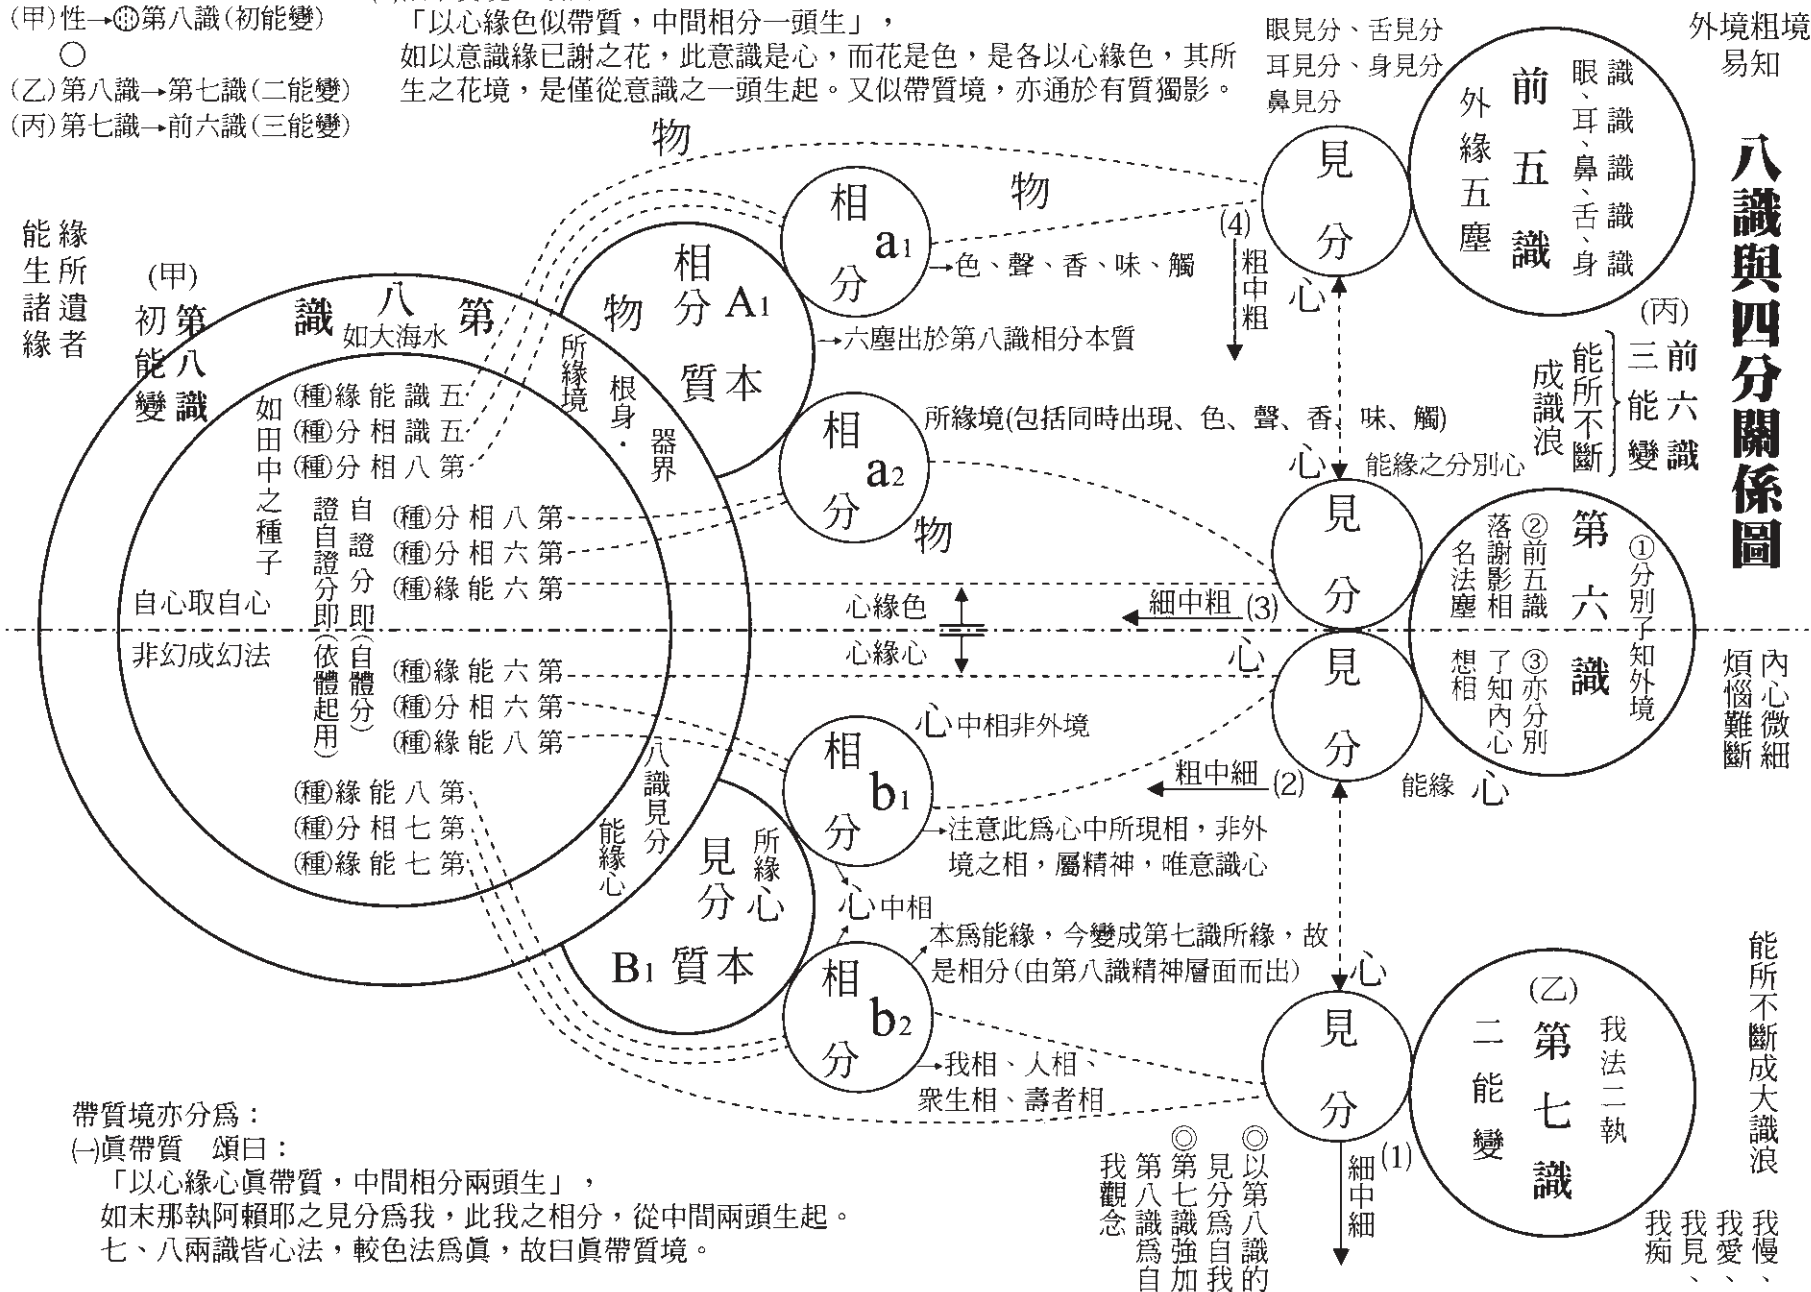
(甲)性→㊉第八識(初能變)
○
(乙)第八識→第七識(二能變)
(丙)第七識→前六識(三能變)

「以心緣色似帶質，中間相分一頭生」，
如以意識緣已謝之花，此意識是心，而花是色，是各以心緣色，其所生之花境，是僅從意識之一頭生起。又似帶質境，亦通於有質獨影。

眼見分、舌見分
耳見分、身見分
鼻見分

外境粗境易知

八識與四分關係圖

前五識
外緣五塵
眼識
耳、識
鼻、識
舌、識
身識

物
物
見分
相分 a1
→色、聲、香、味、觸
(4) 粗中粗
心

能緣所遺生諸緣者

(甲) 第八識初能變

第八識 如大海水
相分 A1 物 質本
所緣境 根身．器界
→六塵出於第八識相分本質

(丙) 前六識三能變
能所不斷成識浪

如田中之種子
五識能緣(種)
五識相分(種)
第八相分(種)
證自證分即(依體起用)
自證分即(自體分)
第八相分(種)
第六相分(種)
第六能緣(種)

相分 a2 物
所緣境(包括同時出現、色、聲、香、味、觸)
心 能緣之分別心

見分
第六識
①分別了知外境
②前五識落謝影相
名法塵
③亦分別了知內心想相

自心取自心
非幻成幻法
心緣色
心緣心
細中粗 (3)
心

見分

內心微細煩惱難斷

第六能緣(種)
第六相分(種)
第八能緣(種)
心中相非外境
相分 b1
粗中細 (2)
能緣 心
→注意此爲心中所現相，非外境之相，屬精神，唯意識心

第八能緣(種)
第七相分(種)
第七能緣(種)
八識見分
能緣心
見分 所緣心
B1 質本
心中相

相分 b2
本爲能緣，今變成第七識所緣，故是相分(由第八識精神層面而出)
→我相、人相、衆生相、壽者相
心

見分
(乙) 第七識 二能變
我法二執
細中細 (1)

◎以第八識的見分爲自我
◎第七識強加第八識爲自我觀念

能所不斷成大識浪
我慢、我愛、我見、我痴

帶質境亦分爲：
(一)眞帶質 頌曰：
「以心緣心眞帶質，中間相分兩頭生」，
如末那執阿賴耶之見分爲我，此我之相分，從中間兩頭生起。
七、八兩識皆心法，較色法爲眞，故曰眞帶質境。